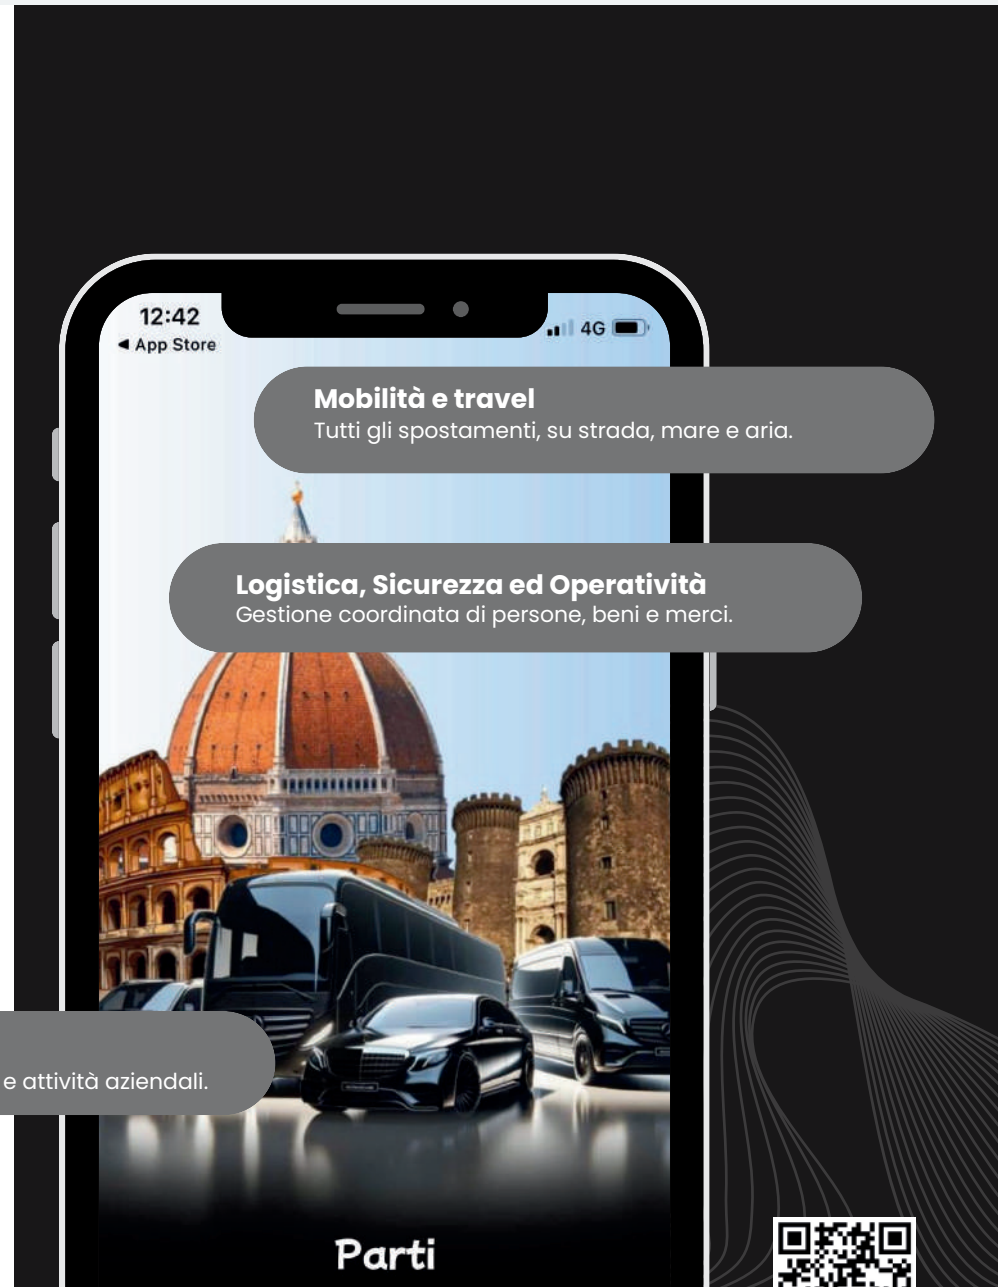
12:42
◀ App Store
4G

**Mobilità e travel**
Tutti gli spostamenti, su strada, mare e aria.

**Logistica, Sicurezza ed Operatività**
Gestione coordinata di persone, beni e merci.

e attività aziendali.

Parti